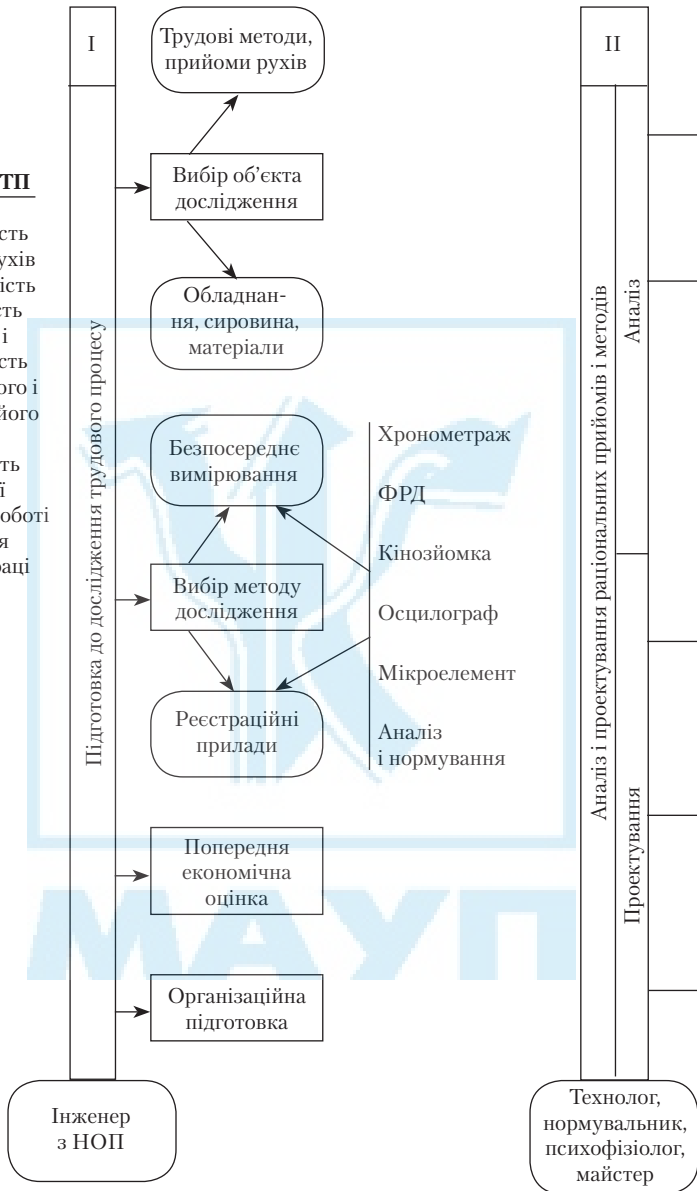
ТП

сть
ухів
ність
сть
і
сть
ого і
його

сть
і
оботі
я
раці

I

Підготовка до дослідження трудового процесу

Трудові методи, прийоми рухів

Вибір об'єкта дослідження

Обладнання, сировина, матеріали

Безпосереднє вимірювання

Вибір методу дослідження

Реєстраційні прилади

Хронометраж

ФРД

Кінозйомка

Осцилограф

Мікроелемент

Аналіз і нормування

Попередня економічна оцінка

Організаційна підготовка

Інженер з НОП

II

Аналіз і проектування раціональних прийомів і методів

Аналіз

Проектування

Технолог, нормувальник, психофізіолог, майстер

МАУП